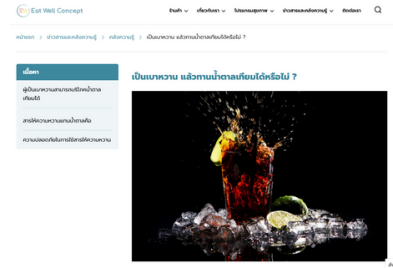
Est Well Concept

สินค้า เกี่ยวกับเรา โปรแกรมสุขภาพ ข่าวสารและคลังความรู้ ติดต่อเรา

หน้าแรก > ข่าวสารและคลังความรู้ > คลังความรู้ > เป็นเบาหวาน แล้วทานน้ำตาลเทียมได้หรือไม่ ?

เนื้อหา

ผู้เป็นเบาหวานสามารถบริโภคน้ำตาลเทียมได้

สารให้ความหวานแทนน้ำตาลคือ

ความปลอดภัยในการใช้สารให้ความหวาน

เป็นเบาหวาน แล้วทานน้ำตาลเทียมได้หรือไม่ ?